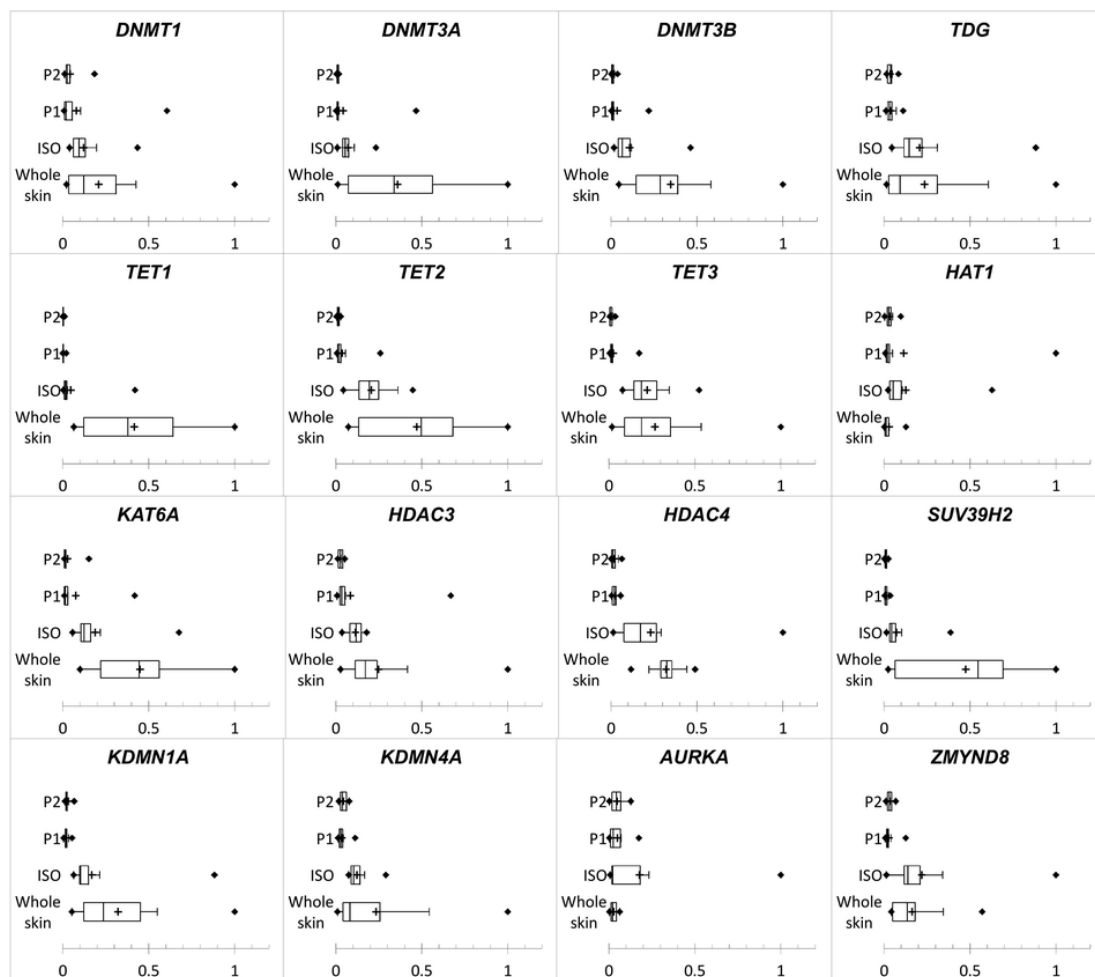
DNMT1
P2
P1
ISO
Whole skin
0 0.5 1

DNMT3A
P2
P1
ISO
Whole skin
0 0.5 1

DNMT3B
P2
P1
ISO
Whole skin
0 0.5 1

TDG
P2
P1
ISO
Whole skin
0 0.5 1

TET1
P2
P1
ISO
Whole skin
0 0.5 1

TET2
P2
P1
ISO
Whole skin
0 0.5 1

TET3
P2
P1
ISO
Whole skin
0 0.5 1

HAT1
P2
P1
ISO
Whole skin
0 0.5 1

KAT6A
P2
P1
ISO
Whole skin
0 0.5 1

HDAC3
P2
P1
ISO
Whole skin
0 0.5 1

HDAC4
P2
P1
ISO
Whole skin
0 0.5 1

SUV39H2
P2
P1
ISO
Whole skin
0 0.5 1

KDMN1A
P2
P1
ISO
Whole skin
0 0.5 1

KDMN4A
P2
P1
ISO
Whole skin
0 0.5 1

AURKA
P2
P1
ISO
Whole skin
0 0.5 1

ZMYND8
P2
P1
ISO
Whole skin
0 0.5 1